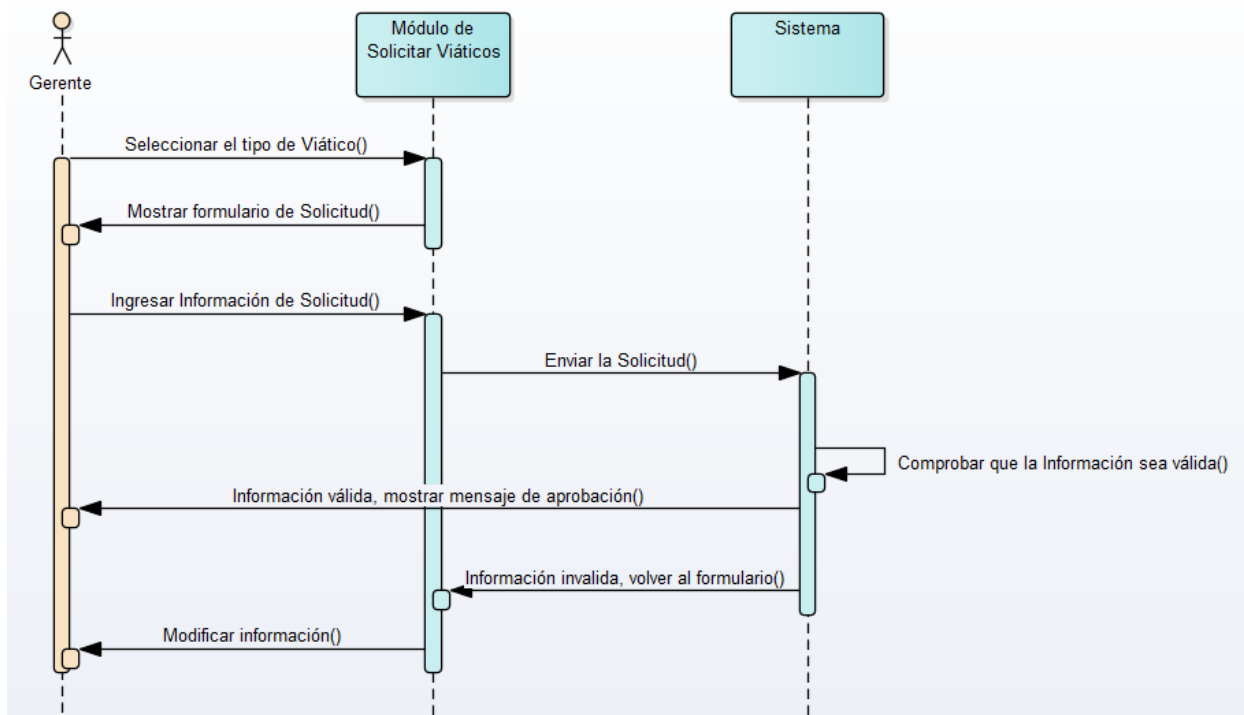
Gerente

Módulo de Solicitar Viáticos

Sistema

Seleccionar el tipo de Viático()

Mostrar formulario de Solicitud()

Ingresar Información de Solicitud()

Enviar la Solicitud()

Comprobar que la Información sea válida()

Información válida, mostrar mensaje de aprobación()

Información invalida, volver al formulario()

Modificar información()